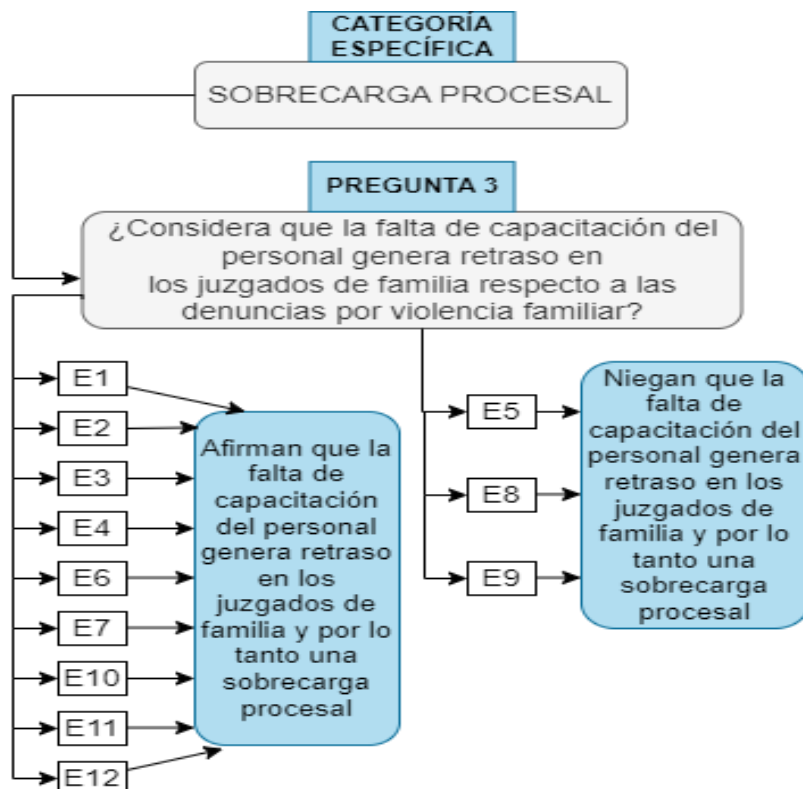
CATEGORÍA ESPECÍFICA

SOBRECARGA PROCESAL

PREGUNTA 3

¿Considera que la falta de capacitación del personal genera retraso en los juzgados de familia respecto a las denuncias por violencia familiar?

E1
E2
E3
E4
E6
E7
E10
E11
E12

Afirman que la falta de capacitación del personal genera retraso en los juzgados de familia y por lo tanto una sobrecarga procesal

E5
E8
E9

Niegan que la falta de capacitación del personal genera retraso en los juzgados de familia y por lo tanto una sobrecarga procesal